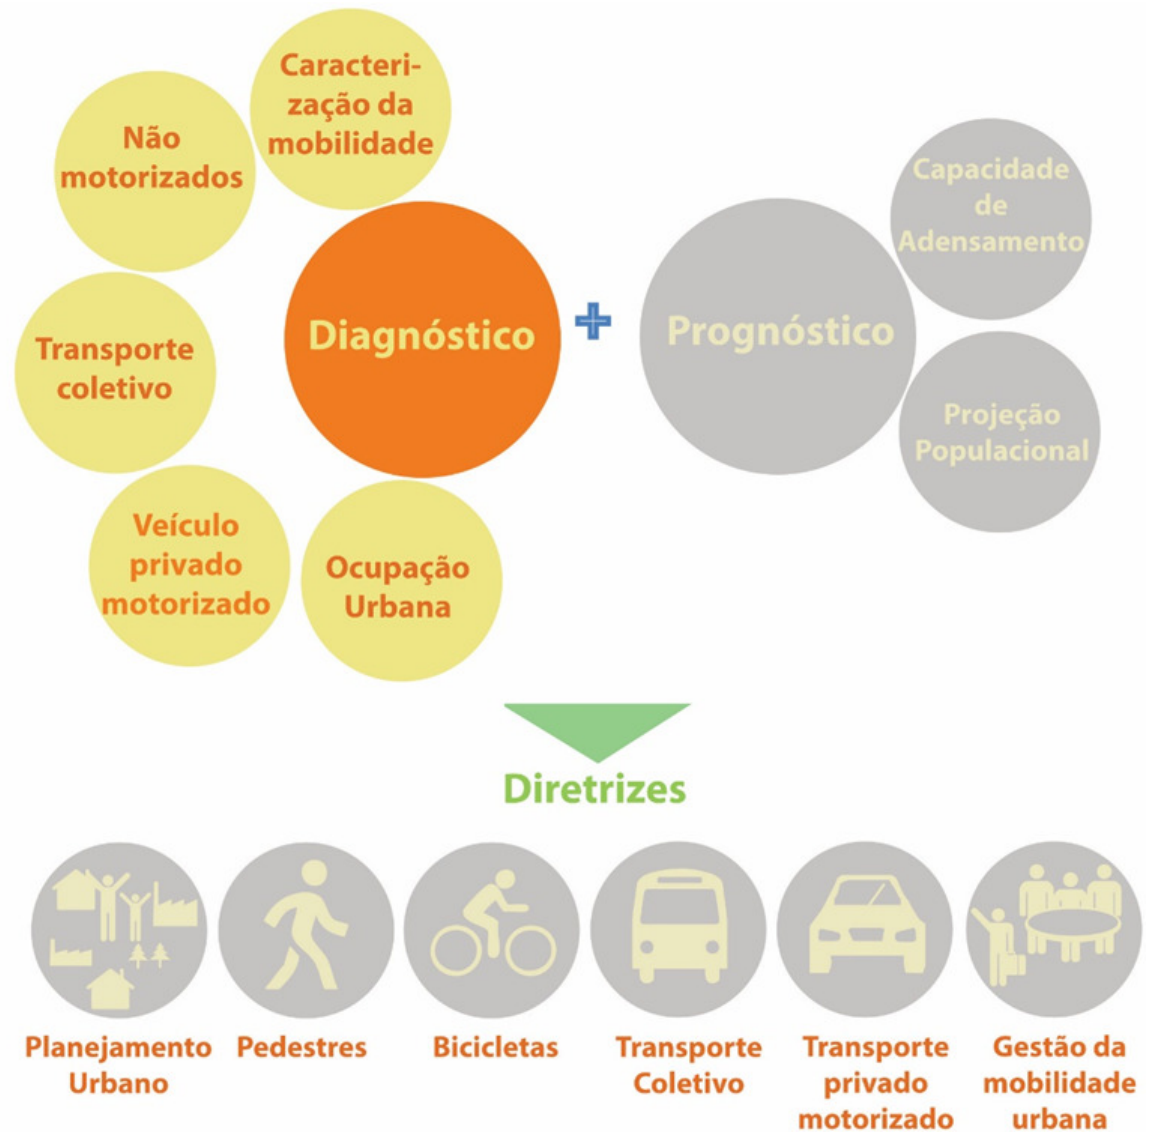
Caracterização da mobilidade

Não motorizados

Transporte coletivo

Diagnóstico

Veículo privado motorizado

Ocupação Urbana

+

Prognóstico

Capacidade de Adensamento

Projeção Populacional

Diretrizes

Planejamento Urbano

Pedestres

Bicicletas

Transporte Coletivo

Transporte privado motorizado

Gestão da mobilidade urbana